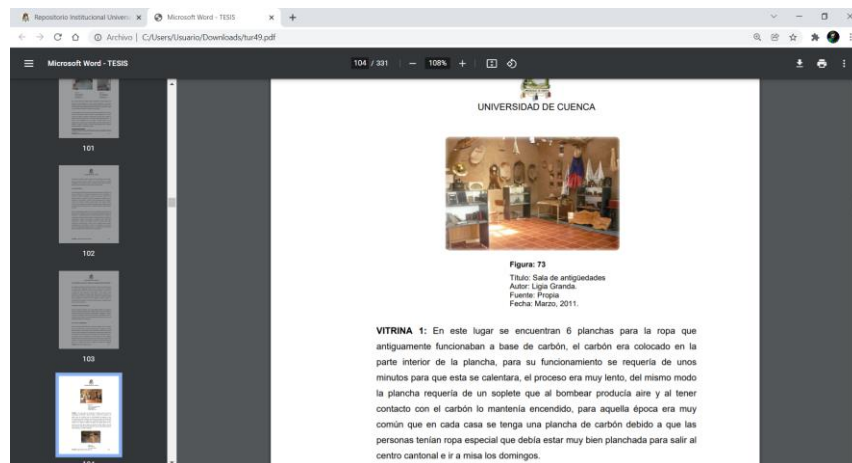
Repositorio Institucional Univer ×
Microsoft Word - TESIS ×
+

Archivo | C:/Users/Usuario/Downloads/tur49.pdf

Microsoft Word - TESIS
104 / 331
108%

101
102
103
104

UNIVERSIDAD DE CUENCA

Figura: 73
Título: Sala de antigüedades
Autor: Ligia Granda.
Fuente: Propia
Fecha: Marzo, 2011.

**VITRINA 1:** En este lugar se encuentran 6 planchas para la ropa que antiguamente funcionaban a base de carbón, el carbón era colocado en la parte interior de la plancha, para su funcionamiento se requería de unos minutos para que esta se calentara, el proceso era muy lento, del mismo modo la plancha requería de un soplete que al bombear producía aire y al tener contacto con el carbón lo mantenía encendido, para aquella época era muy común que en cada casa se tenga una plancha de carbón debido a que las personas tenían ropa especial que debía estar muy bien planchada para salir al centro cantonal e ir a misa los domingos.